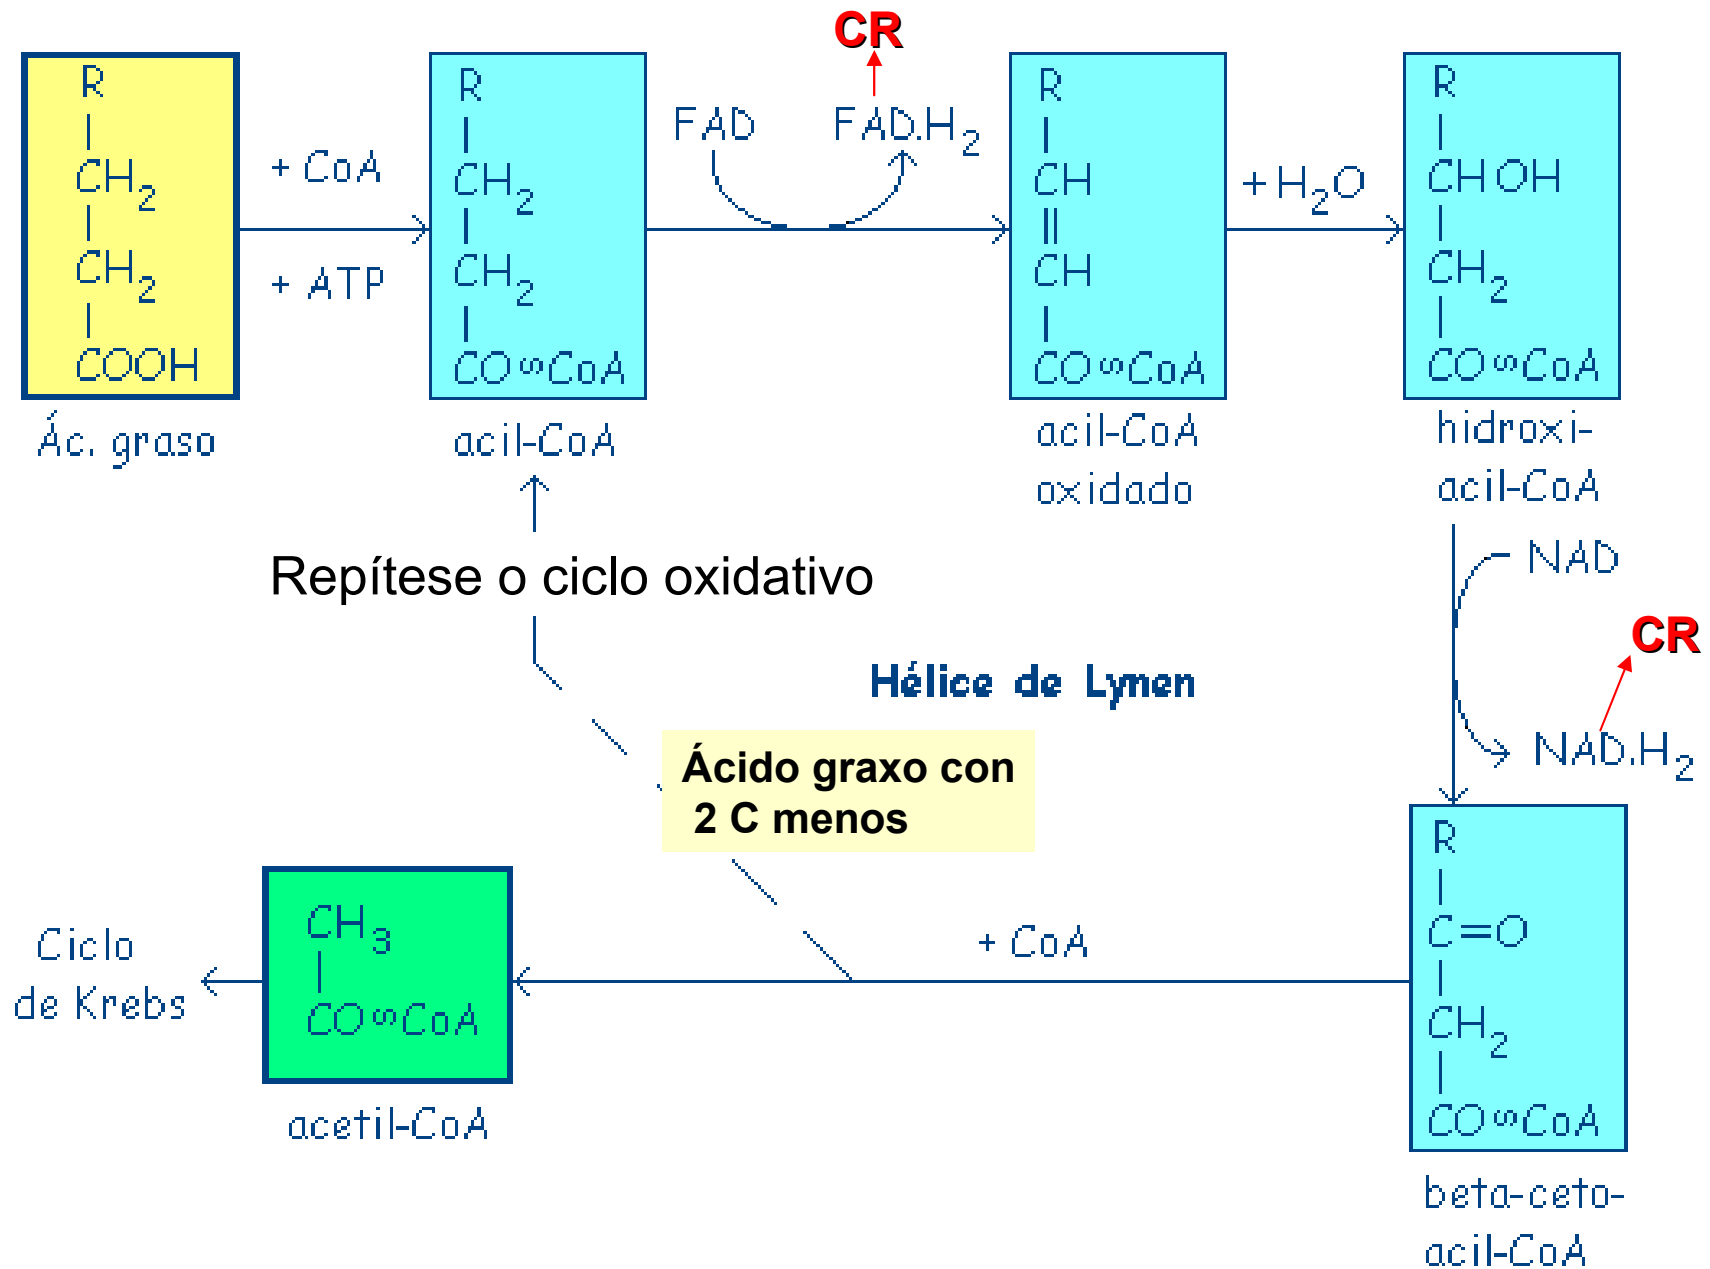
CR

R
|
$CH_2$
|
$CH_2$
|
COOH
Ác. graso

+ CoA
+ ATP

R
|
$CH_2$
|
$CH_2$
|
CO~CoA
acil-CoA

FAD
FAD.$H_2$

R
|
CH
||
CH
|
CO~CoA
acil-CoA
oxidado

+ $H_2O$

R
|
CH OH
|
$CH_2$
|
CO~CoA
hidroxi-
acil-CoA

Repítese o ciclo oxidativo

NAD
CR
NAD.$H_2$

Hélice de Lymen

Ácido graxo con
2 C menos

R
|
C=O
|
$CH_2$
|
CO~CoA
beta-ceto-
acil-CoA

+ CoA

Ciclo
de Krebs

$CH_3$
|
CO~CoA
acetil-CoA